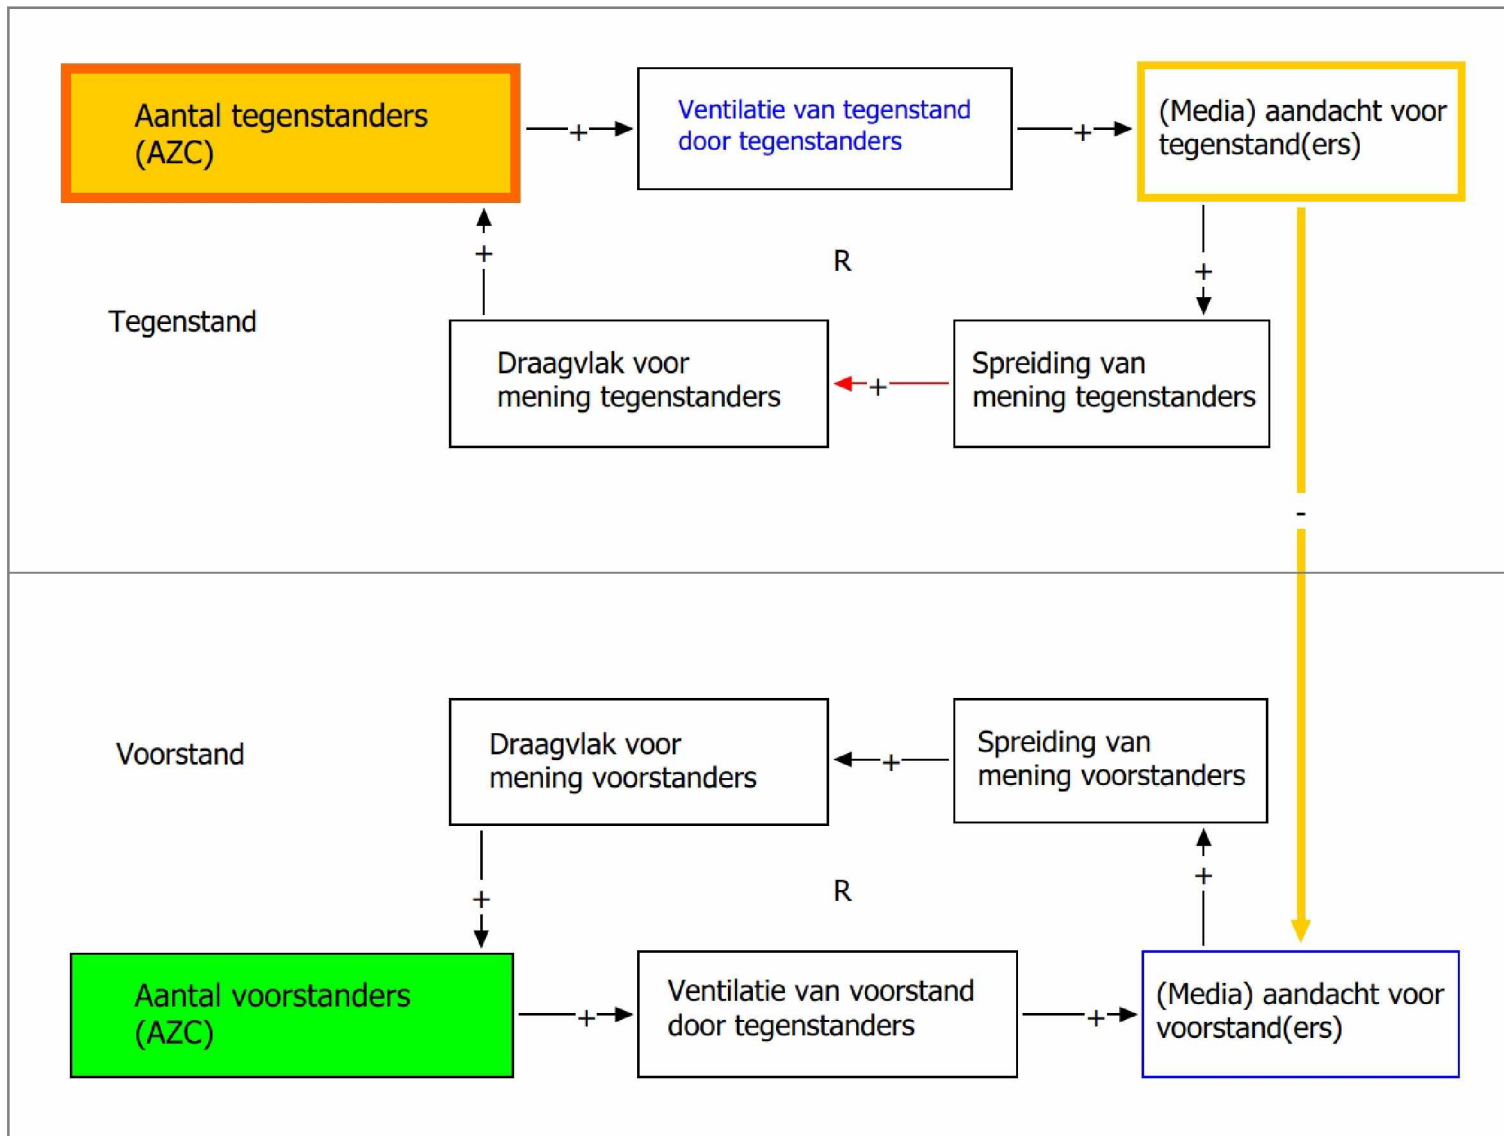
Aantal tegenstanders (AZC)

+

Ventilatie van tegenstand door tegenstanders

+

(Media) aandacht voor tegenstand(ers)

+

R

+

Tegenstand

Draagvlak voor mening tegenstanders

+

Spreiding van mening tegenstanders

-

Voorstand

Draagvlak voor mening voorstanders

+

Spreiding van mening voorstanders

+

R

+

Aantal voorstanders (AZC)

+

Ventilatie van voorstand door tegenstanders

+

(Media) aandacht voor voorstand(ers)